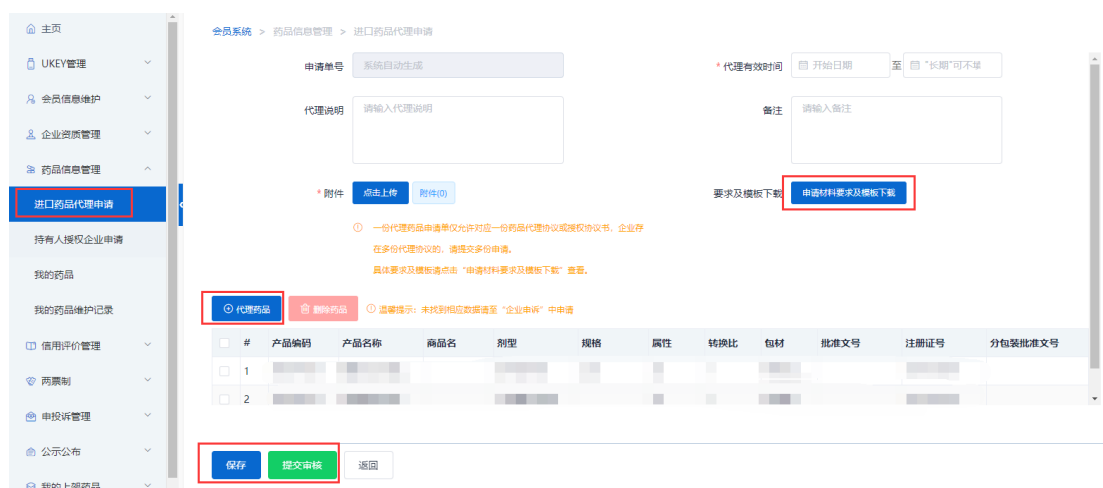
主页
UKEY管理
会员信息维护
企业资质管理
药品信息管理
进口药品代理申请
持有人授权企业申请
我的药品
我的药品维护记录
信用评价管理
两票制
申投诉管理
公示公布
我的上架药品

会员系统 > 药品信息管理 > 进口药品代理申请

申请单号 系统自动生成
* 代理有效时间 开始日期 至 "长期"可不填
代理说明 请输入代理说明
备注 请输入备注
* 附件 点击上传 附件(0)
要求及模板下载 申请材料要求及模板下载

一份代理药品申请单仅允许对应一份药品代理协议或授权协议书，企业存在多份代理协议的，请提交多份申请。
具体要求及模板请点击"申请材料要求及模板下载"查看。

代理药品 删除药品 温馨提示：未找到相应数据请至"企业申诉"中申请

| | # | 产品编码 | 产品名称 | 商品名 | 剂型 | 规格 | 属性 | 转换比 | 包材 | 批准文号 | 注册证号 | 分包装批准文号 |
|---|---|---|---|---|---|---|---|---|---|---|---|---|
| | 1 | | | | | | | | | | | |
| | 2 | | | | | | | | | | | |

保存 提交审核 返回